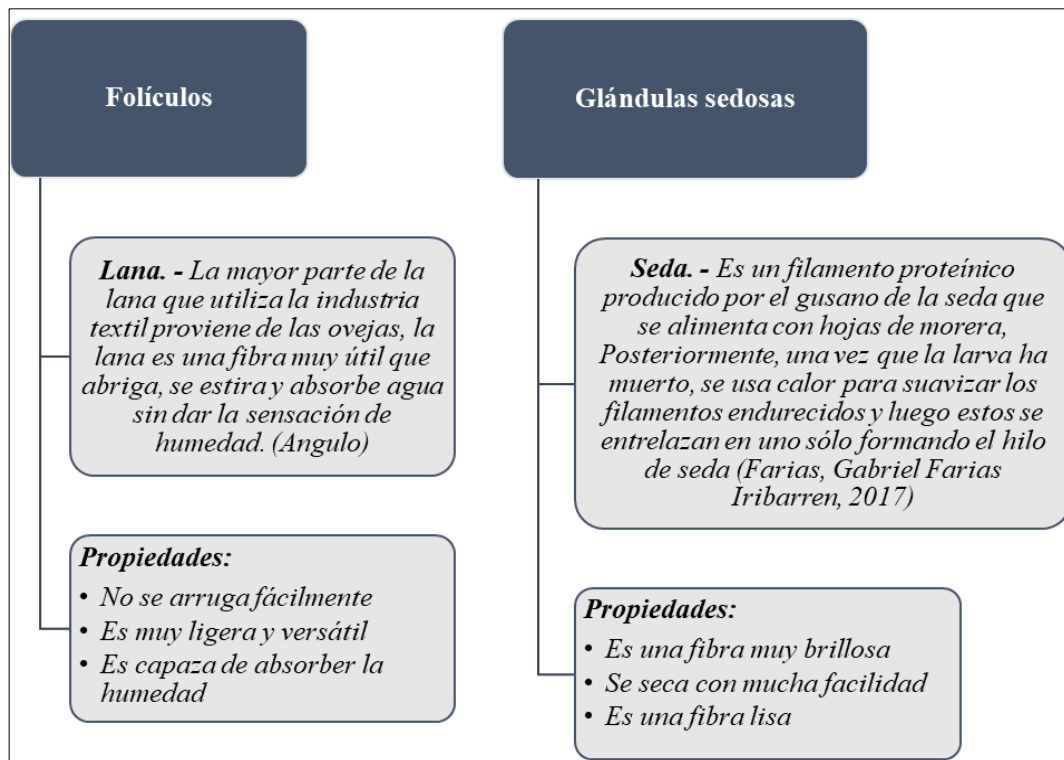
Folículos

Lana. - La mayor parte de la lana que utiliza la industria textil proviene de las ovejas, la lana es una fibra muy útil que abriga, se estira y absorbe agua sin dar la sensación de humedad. (Angulo)

Propiedades:
• No se arruga fácilmente
• Es muy ligera y versátil
• Es capaza de absorber la humedad

Glándulas sedosas

Seda. - Es un filamento proteínico producido por el gusano de la seda que se alimenta con hojas de morera, Posteriormente, una vez que la larva ha muerto, se usa calor para suavizar los filamentos endurecidos y luego estos se entrelazan en uno sólo formando el hilo de seda (Farias, Gabriel Farias Iribarren, 2017)

Propiedades:
• Es una fibra muy brillosa
• Se seca con mucha facilidad
• Es una fibra lisa